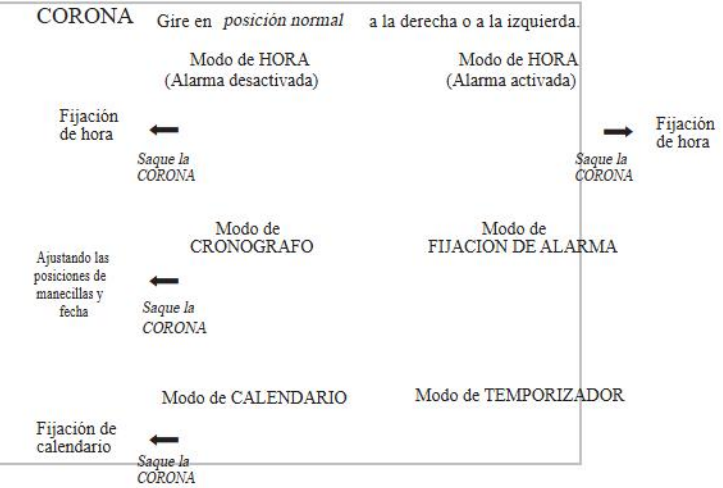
CORONA Gire en *posición normal* a la derecha o a la izquierda.

Modo de HORA
(Alarma desactivada)

Modo de HORA
(Alarma activada)

Fijación de hora

Saque la CORONA

Saque la CORONA

Fijación de hora

Modo de CRONOGRAFO

Modo de FIJACION DE ALARMA

Ajustando las posiciones de manecillas y fecha

Saque la CORONA

Modo de CALENDARIO

Modo de TEMPORIZADOR

Fijación de calendario

Saque la CORONA